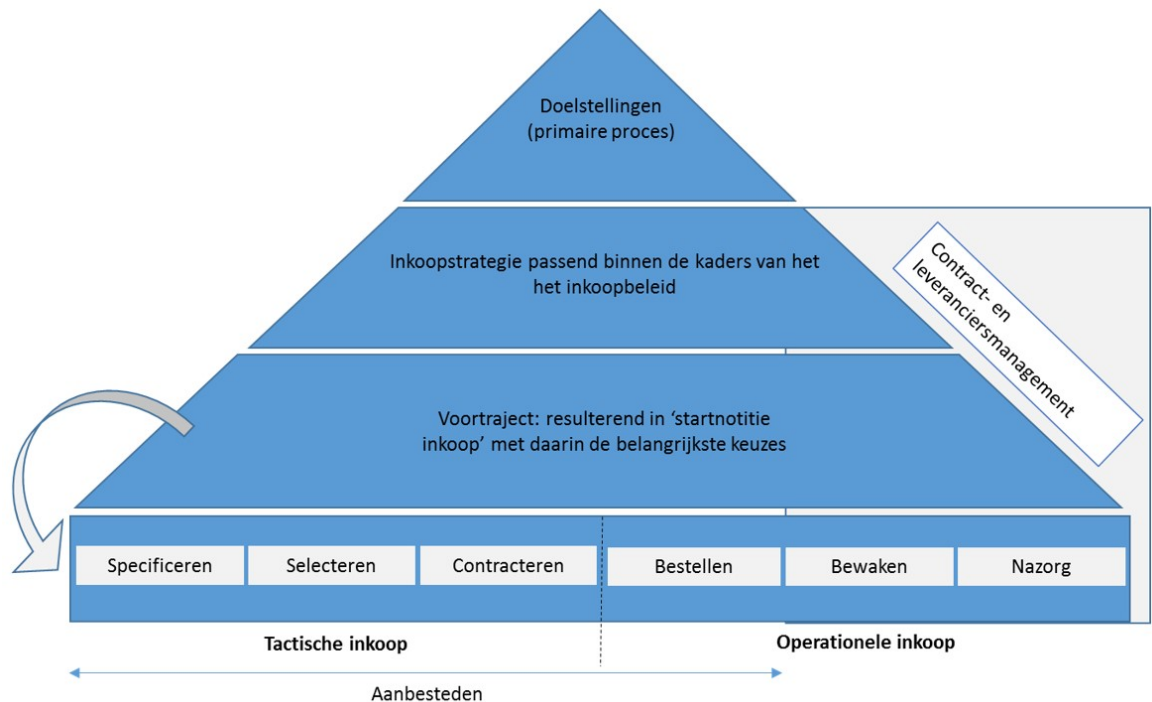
Doelstellingen
(primaire proces)

Inkoopstrategie passend binnen de kaders van het het inkoopbeleid

Contract- en leveranciersmanagement

Voortraject: resulterend in 'startnotitie inkoop' met daarin de belangrijkste keuzes

Specificeren

Selecteren

Contracteren

Bestellen

Bewaken

Nazorg

Tactische inkoop

Operationele inkoop

Aanbesteden